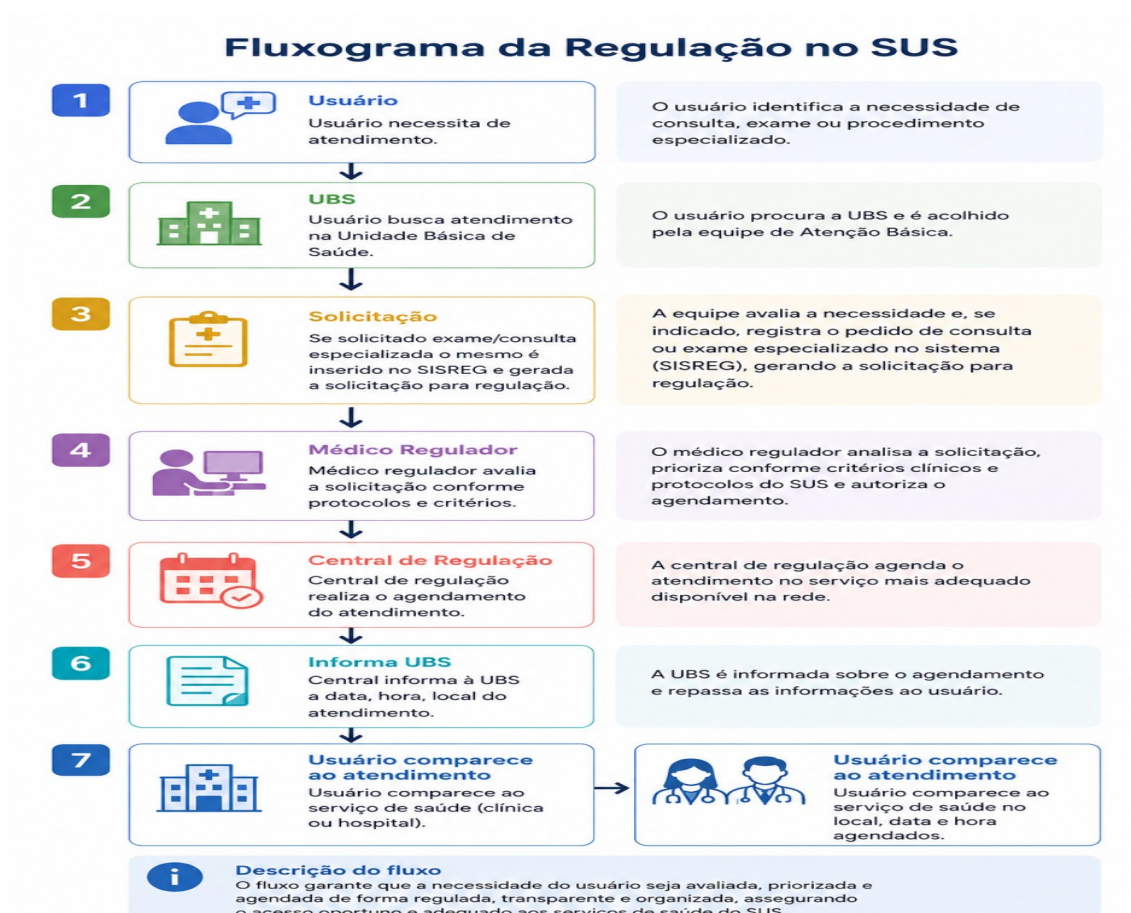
Fluxograma da Regulação no SUS

1

Usuário
Usuário necessita de atendimento.

O usuário identifica a necessidade de consulta, exame ou procedimento especializado.

2

UBS
Usuário busca atendimento na Unidade Básica de Saúde.

O usuário procura a UBS e é acolhido pela equipe de Atenção Básica.

3

Solicitação
Se solicitado exame/consulta especializada o mesmo é inserido no SISREG e gerada a solicitação para regulação.

A equipe avalia a necessidade e, se indicado, registra o pedido de consulta ou exame especializado no sistema (SISREG), gerando a solicitação para regulação.

4

Médico Regulador
Médico regulador avalia a solicitação conforme protocolos e critérios.

O médico regulador analisa a solicitação, prioriza conforme critérios clínicos e protocolos do SUS e autoriza o agendamento.

5

Central de Regulação
Central de regulação realiza o agendamento do atendimento.

A central de regulação agenda o atendimento no serviço mais adequado disponível na rede.

6

Informa UBS
Central informa à UBS a data, hora, local do atendimento.

A UBS é informada sobre o agendamento e repassa as informações ao usuário.

7

Usuário comparece ao atendimento
Usuário comparece ao serviço de saúde (clínica ou hospital).

Usuário comparece ao atendimento
Usuário comparece ao serviço de saúde no local, data e hora agendados.

Descrição do fluxo
O fluxo garante que a necessidade do usuário seja avaliada, priorizada e agendada de forma regulada, transparente e organizada, assegurando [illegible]